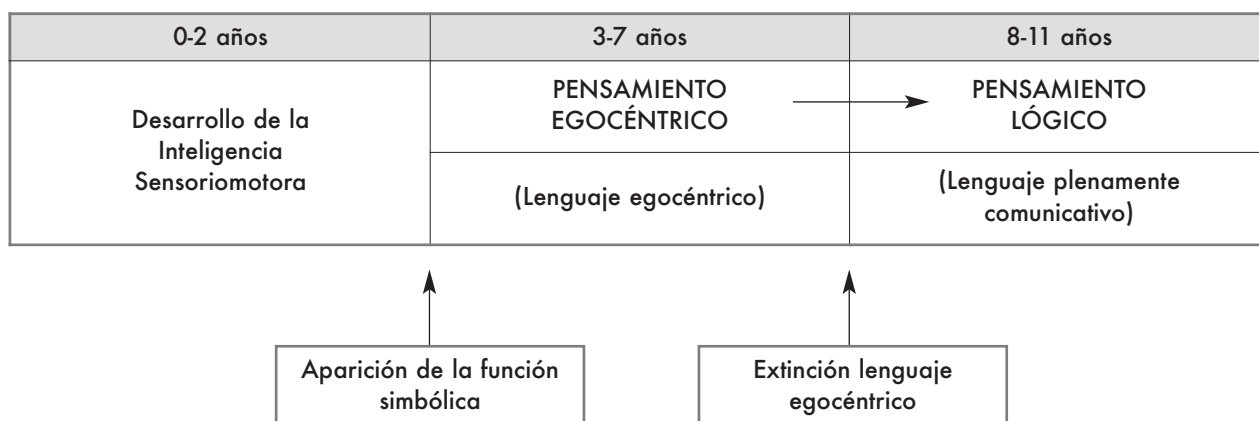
| 0-2 años | 3-7 años | 8-11 años |
|---|---|---|
| Desarrollo de la Inteligencia Sensoriomotora | PENSAMIENTO EGOCÉNTRICO | PENSAMIENTO LÓGICO |
| | (Lenguaje egocéntrico) | (Lenguaje plenamente comunicativo) |

Aparición de la función simbólica

Extinción lenguaje egocéntrico